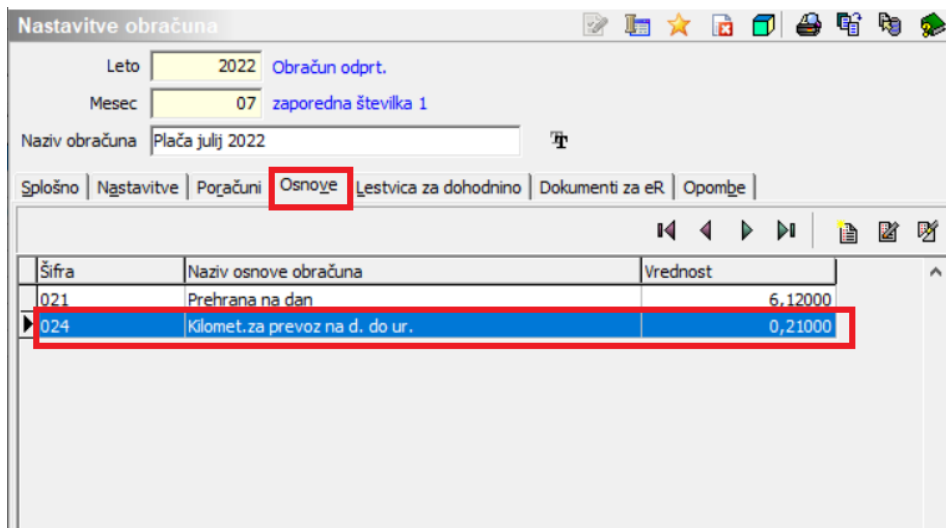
Nastavitve obračuna

Leto 2022 Obračun odprt.

Mesec 07 zaporedna številka 1

Naziv obračuna Plača julij 2022

Splošno | Nastavitve | Poračuni | Osnove | Lestvica za dohodnino | Dokumenti za eR | Opombe

| Šifra | Naziv osnove obračuna | Vrednost |
|---|---|---|
| 021 | Prehrana na dan | 6,12000 |
| 024 | Kilomet.za prevoz na d. do ur. | 0,21000 |